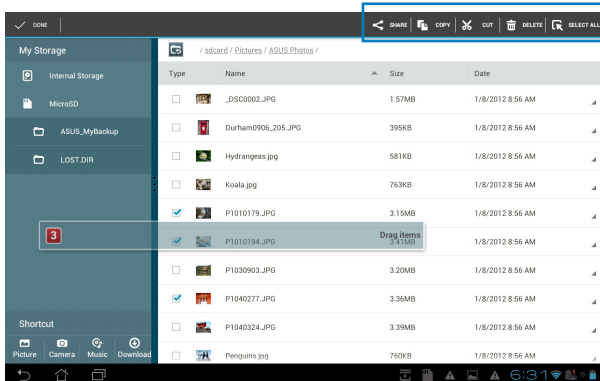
DONE

SHARE COPY CUT DELETE SELECT ALL

My Storage

Internal Storage

MicroSD

ASUS_MyBackup

LOST.DIR

/ sdcard / Pictures / ASUS Photos /

| Type | Name | Size | Date |
|---|---|---|---|
| | _DSC0002.JPG | 1.57MB | 1/8/2012 8:56 AM |
| | Durham0906_205.JPG | 395KB | 1/8/2012 8:56 AM |
| | Hydrangeas.jpg | 581KB | 1/8/2012 8:56 AM |
| | Koala.jpg | 763KB | 1/8/2012 8:56 AM |
| | P1010179.JPG | 3.15MB | 1/8/2012 8:56 AM |
| | P1010194.JPG | 3.41MB | 1/8/2012 8:56 AM |
| | P1030903.JPG | 3.20MB | 1/8/2012 8:56 AM |
| | P1040277.JPG | 3.36MB | 1/8/2012 8:56 AM |
| | P1040324.JPG | 3.39MB | 1/8/2012 8:56 AM |
| | Penguins.jpg | 760KB | 1/8/2012 8:56 AM |

3

Drag items

Shortcut

Picture Camera Music Download

6:31